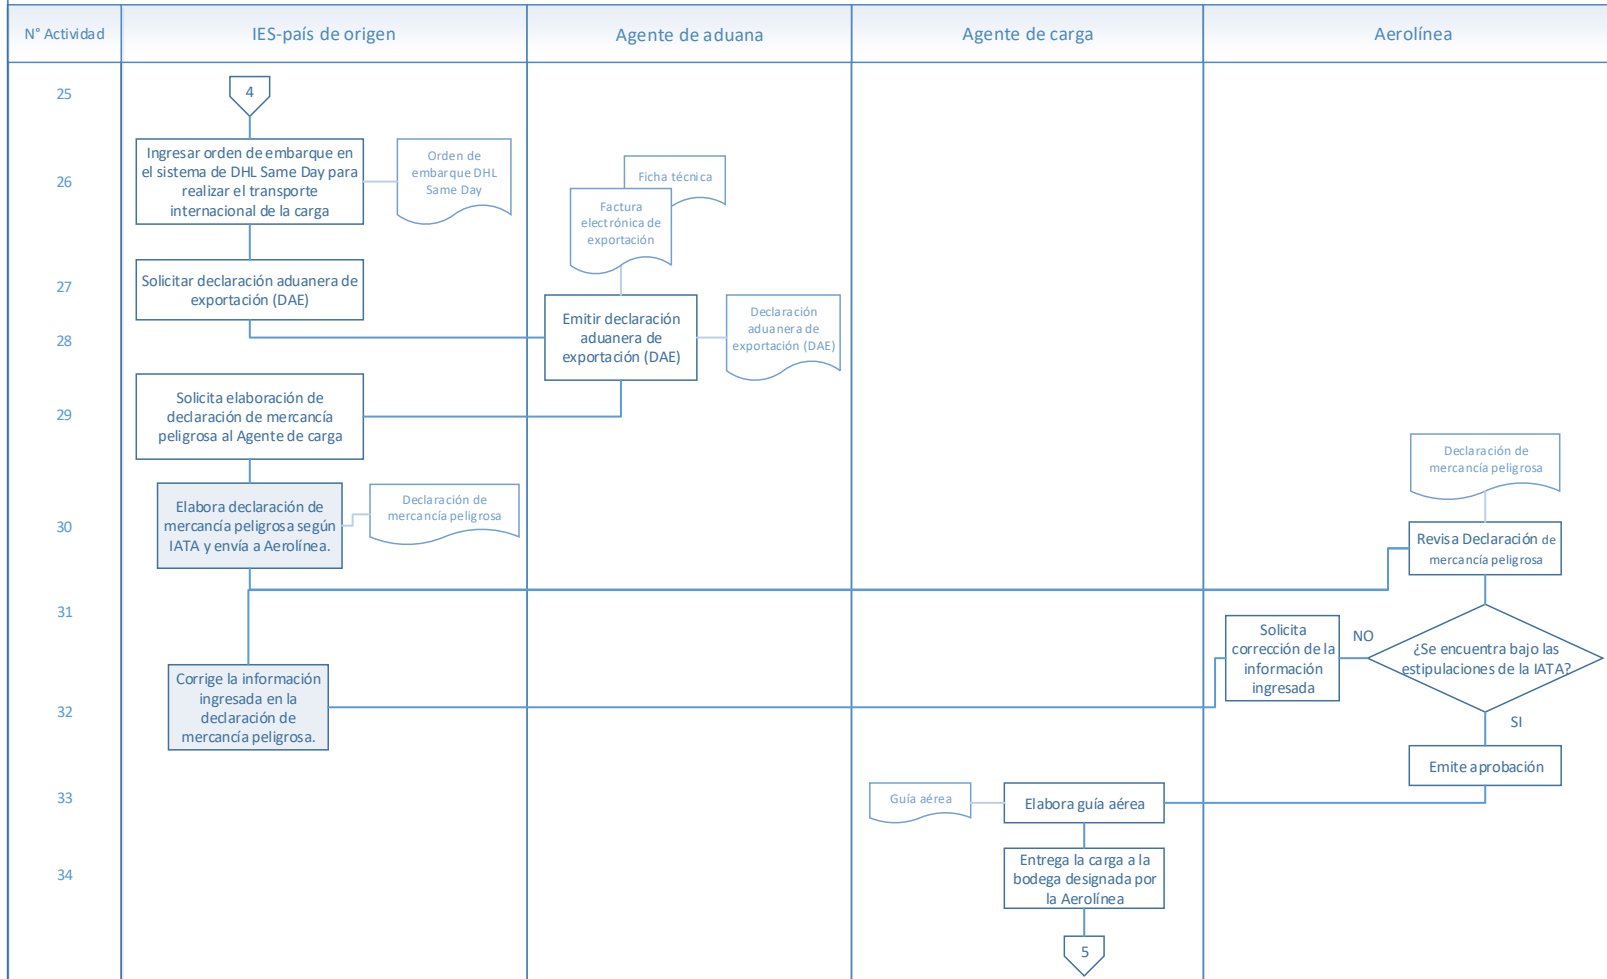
| N° Actividad | IES-país de origen | Agente de aduana | Agente de carga | Aerolínea |
|---|---|---|---|---|

25
4

26
Ingresar orden de embarque en el sistema de DHL Same Day para realizar el transporte internacional de la carga
Orden de embarque DHL Same Day
Ficha técnica
Factura electrónica de exportación

27
Solicitar declaración aduanera de exportación (DAE)

28
Emitir declaración aduanera de exportación (DAE)
Declaración aduanera de exportación (DAE)

29
Solicita elaboración de declaración de mercancía peligrosa al Agente de carga

30
Elabora declaración de mercancía peligrosa según IATA y envía a Aerolínea.
Declaración de mercancía peligrosa
Declaración de mercancía peligrosa
Revisa Declaración de mercancía peligrosa

31
Solicita corrección de la información ingresada
NO
¿Se encuentra bajo las estipulaciones de la IATA?

32
Corrige la información ingresada en la declaración de mercancía peligrosa.
SI

33
Emite aprobación
Guía aérea
Elabora guía aérea

34
Entrega la carga a la bodega designada por la Aerolínea
5